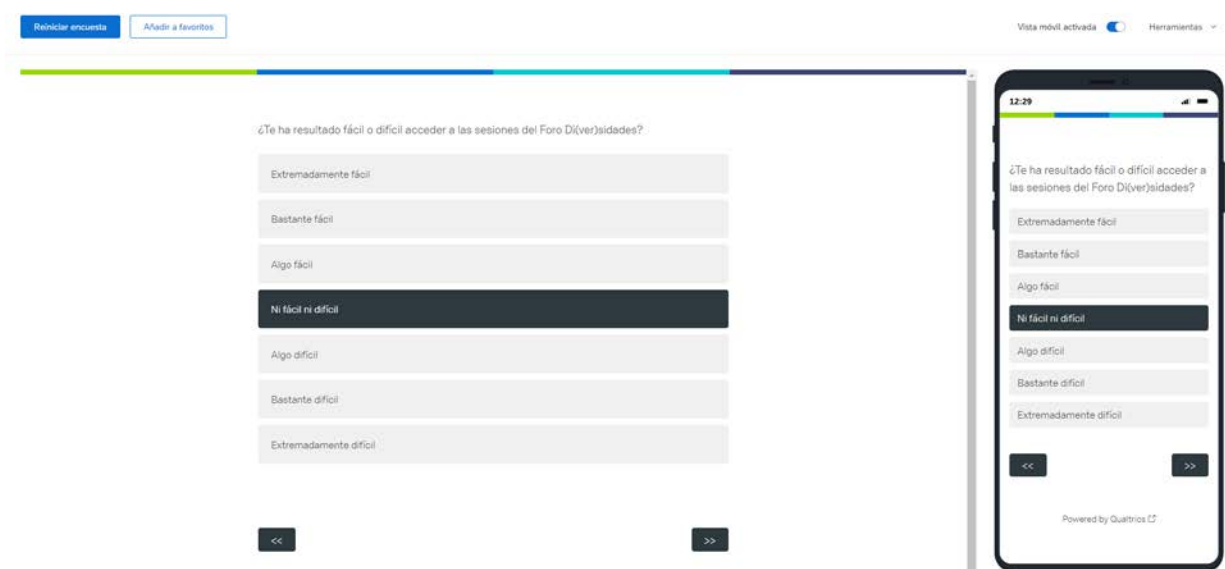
Reiniciar encuesta
Añadir a favoritos
Vista móvil activada
Herramientas

¿Te ha resultado fácil o difícil acceder a las sesiones del Foro Di(ver)sidades?

Extremadamente fácil
Bastante fácil
Algo fácil
Ni fácil ni difícil
Algo difícil
Bastante difícil
Extremadamente difícil

<<
>>

12:29

¿Te ha resultado fácil o difícil acceder a las sesiones del Foro Di(ver)sidades?

Extremadamente fácil
Bastante fácil
Algo fácil
Ni fácil ni difícil
Algo difícil
Bastante difícil
Extremadamente difícil

<<
>>

Powered by Qualtrics